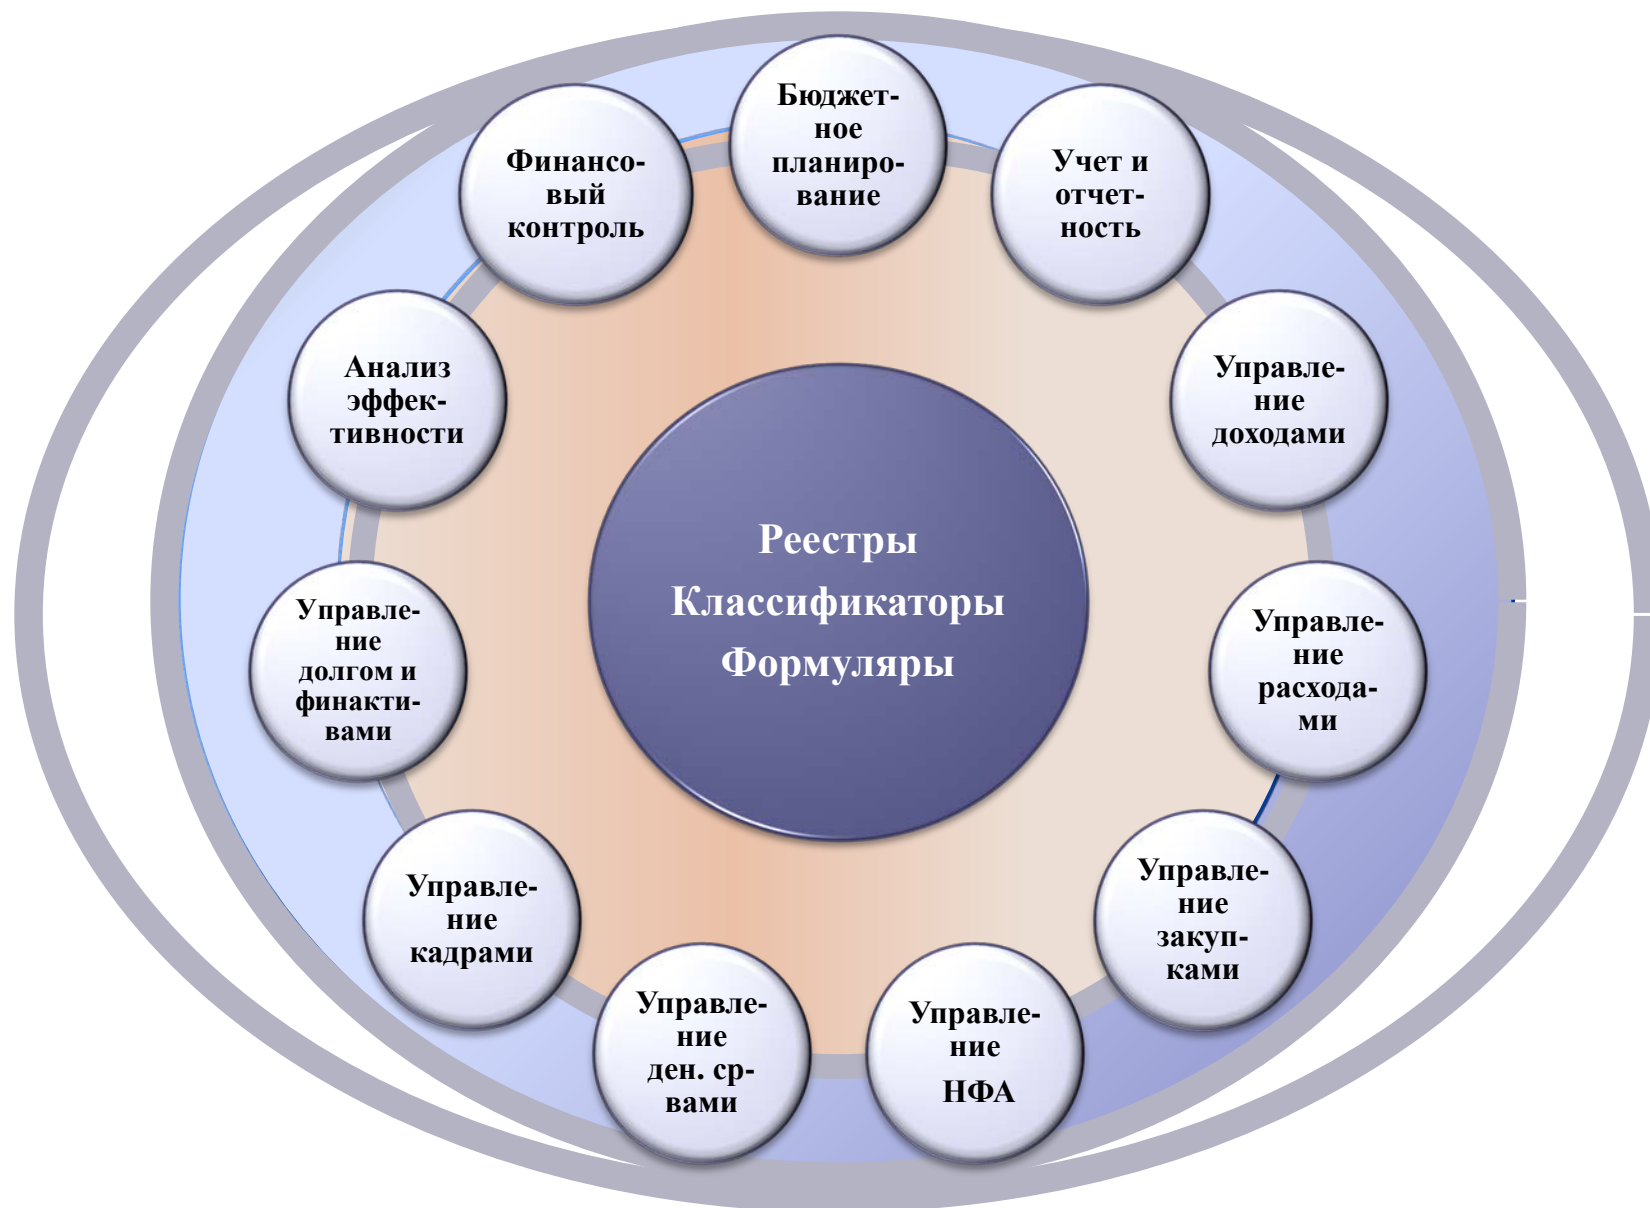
Бюджетное планирование

Учет и отчетность

Управление доходами

Управление расходами

Управление закупками

Управление НФА

Управление ден. ср-вами

Управление кадрами

Управление долгом и финактивами

Анализ эффективности

Финансовый контроль

Реестры
Классификаторы
Формуляры